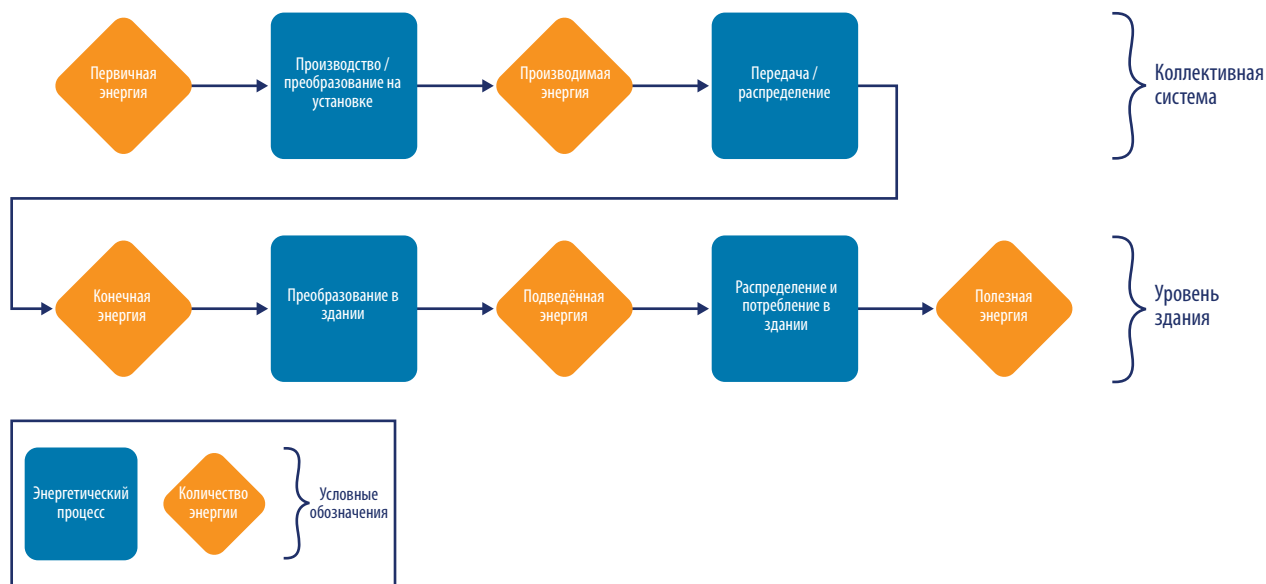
Первичная энергия

Производство / преобразование на установке

Производимая энергия

Передача / распределение

Коллективная система

Конечная энергия

Преобразование в здании

Подведённая энергия

Распределение и потребление в здании

Полезная энергия

Уровень здания

Энергетический процесс

Количество энергии

Условные обозначения